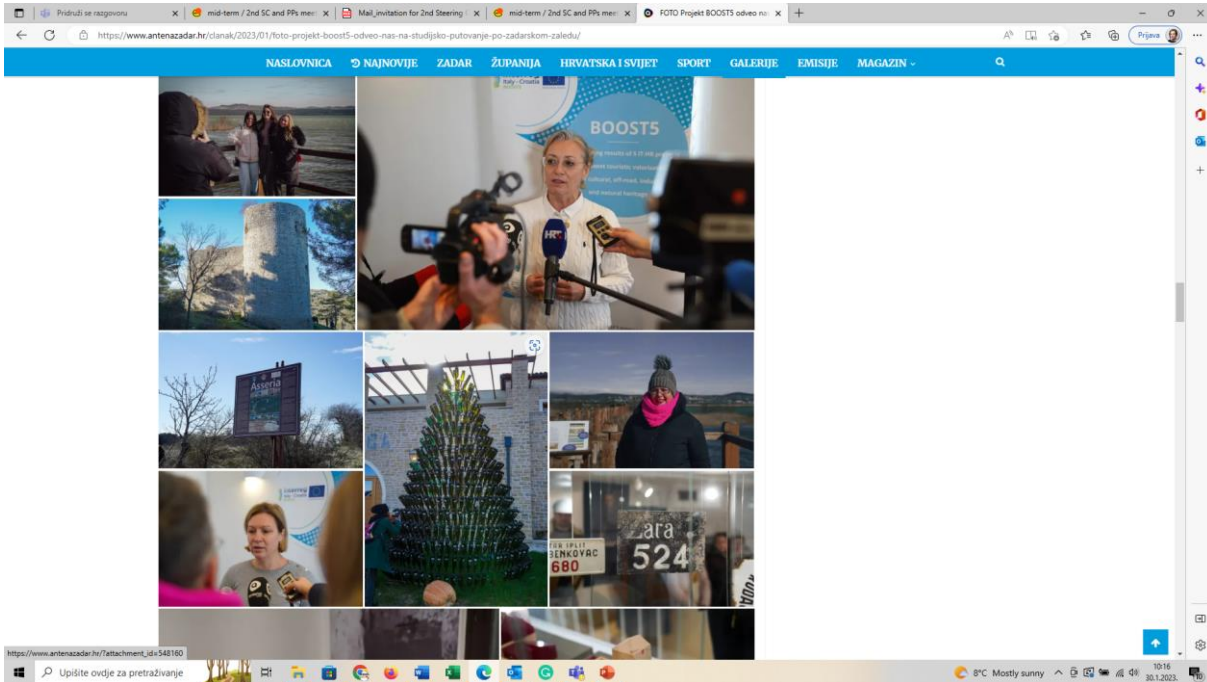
Pridruži se razgovoru | mid-term / 2nd SC and PPs mee | Mail_invitation for 2nd Steering | mid-term / 2nd SC and PPs mee | FOTO Projekt BOOST5 odveo na

https://www.antenazadar.hr/clanak/2023/01/foto-projekt-boost5-odveo-nas-na-studijsko-putovanje-po-zadarskom-zaledu/

Prijava

NASLOVNICA | NAJNOVIJE | ZADAR | ŽUPANIJA | HRVATSKA I SVIJET | SPORT | GALERIJE | EMISIJE | MAGAZIN

Italy - Croatia

BOOST5

HRT

Asseria

Interreg Italy - Croatia

Zara

524

BENKOVAC

680

https://www.antenazadar.hr/?attachment_id=548160

Upišite ovdje za pretraživanje

8°C Mostly sunny

10:16
30.1.2023.